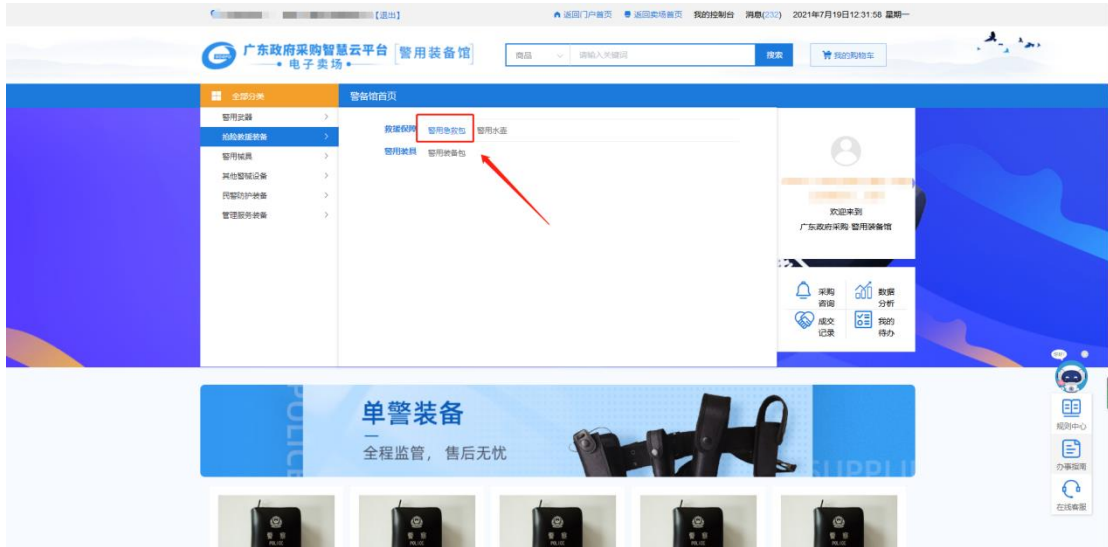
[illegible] 【退出】 返回门户首页 返回卖场首页 我的控制台 消息(232) 2021年7月19日12:31:58 星期一

广东政府采购智慧云平台 电子卖场 警用装备馆

商品 请输入关键词 搜索 我的购物车

全部分类 警备馆首页

警用武器
抢险救援装备
警用械具
其他警械设备
民警防护装备
管理服务装备

救援保障 警用急救包 警用水壶
警用装具 警用装备包

欢迎来到
广东政府采购 警用装备馆

采购咨询 数据分析
成交记录 我的待办

单警装备
全程监管，售后无忧

POLICE
SUPPLI

规则中心
办事指南
在线客服

警察
POLICE